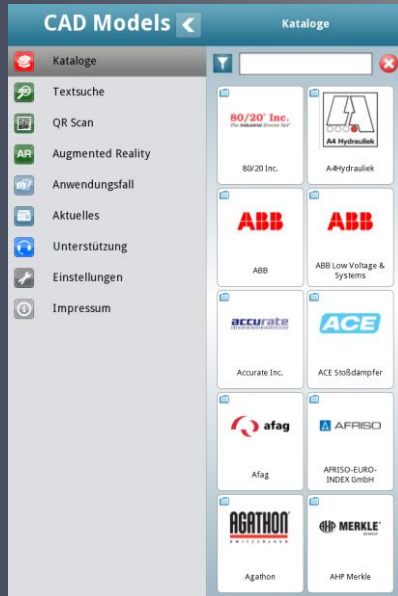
CAD Models

Kataloge

Kataloge

Textsuche

QR Scan

AR Augmented Reality

Anwendungsfall

Aktuelles

Unterstützung

Einstellungen

Impressum

80/20 Inc.
The Industrial Erector Set

80/20 Inc.

A4 Hydrauliek

A4Hydrauliek

ABB

ABB

ABB

ABB Low Voltage & Systems

accurate

Accurate Inc.

ACE

ACE Stoßdämpfer

afag

Afag

AFRISO

AFRISO-EURO-INDEX GmbH

AGATHON
SWITZERLAND

Agathon

AHP MERKLE

AHP Merkle